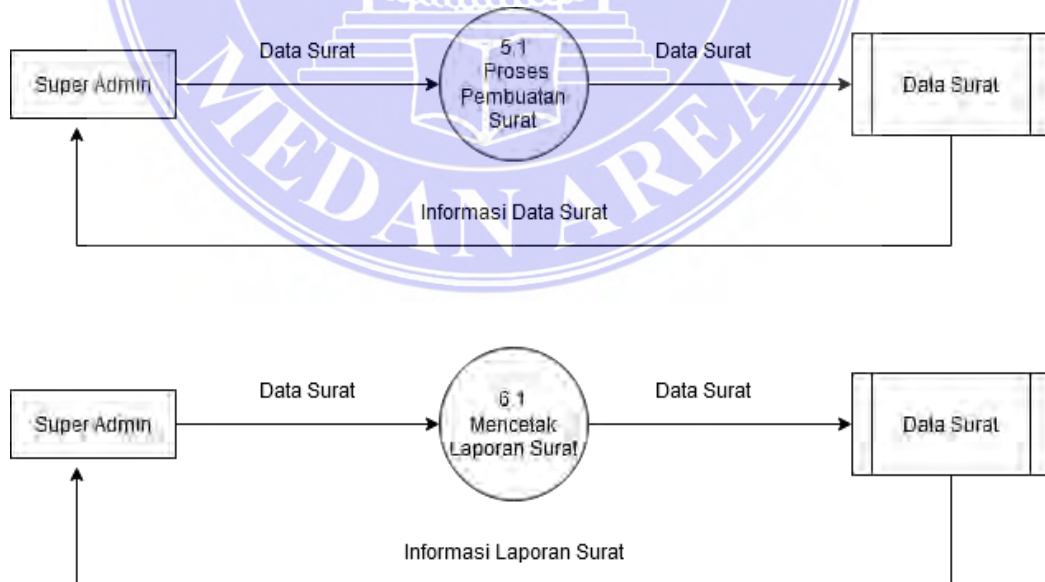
Super Admin

Data Surat

5.1
Proses
Pembuatan
Surat

Data Surat

Data Surat

Informasi Data Surat

MEDAN AREA

Super Admin

Data Surat

6.1
Mencetak
Laporan Surat

Data Surat

Data Surat

Informasi Laporan Surat